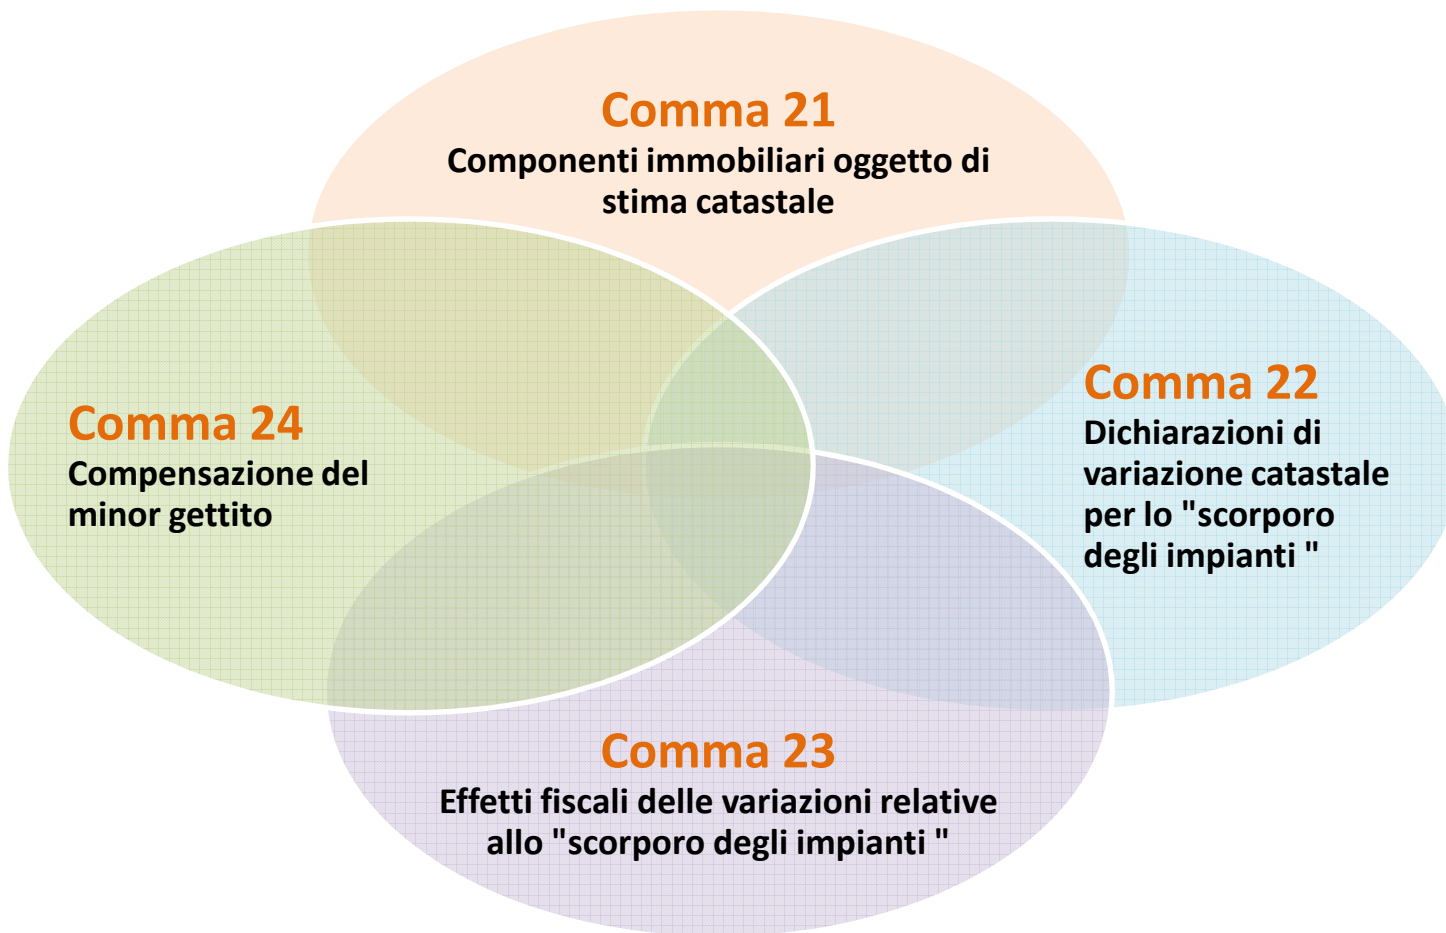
Comma 21
Componenti immobiliari oggetto di stima catastale

Comma 24
Compensazione del minor gettito

Comma 22
Dichiarazioni di variazione catastale per lo "scorporo degli impianti "

Comma 23
Effetti fiscali delle variazioni relative allo "scorporo degli impianti "